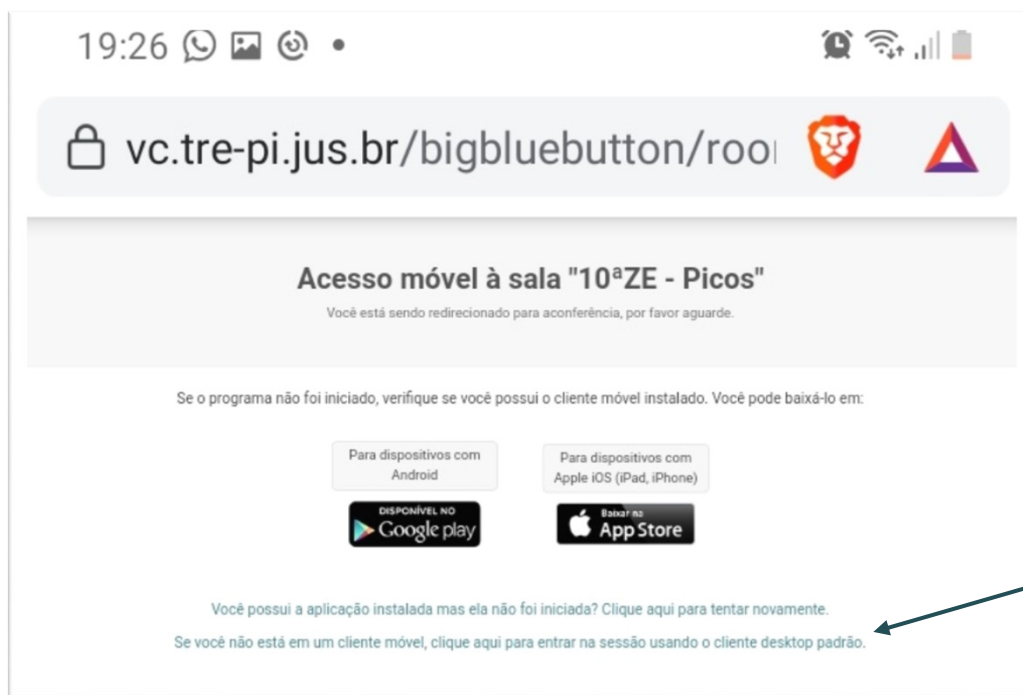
19:26

vc.tre-pi.jus.br/bigbluebutton/roo

Acesso móvel à sala "10ªZE - Picos"

Você está sendo redirecionado para aconferência, por favor aguarde.

Se o programa não foi iniciado, verifique se você possui o cliente móvel instalado. Você pode baixá-lo em:

Para dispositivos com Android

DISPONÍVEL NO Google play

Para dispositivos com Apple iOS (iPad, iPhone)

Baixar na App Store

Você possui a aplicação instalada mas ela não foi iniciada? Clique aqui para tentar novamente.

Se você não está em um cliente móvel, clique aqui para entrar na sessão usando o cliente desktop padrão.